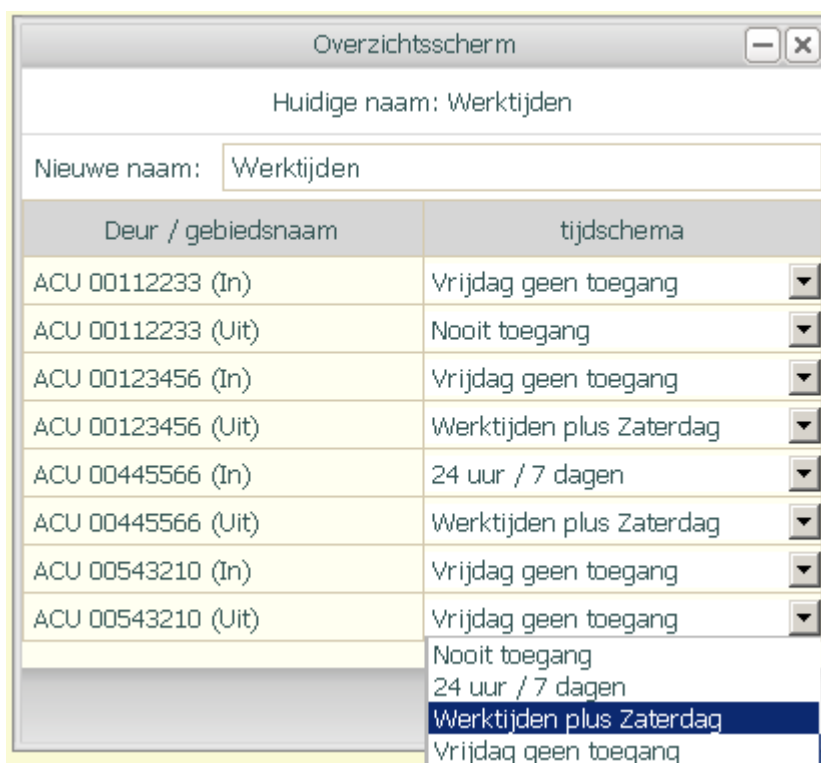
Overzichtsscherm

Huidige naam: Werktijden

Nieuwe naam: Werktijden

| Deur / gebiedsnaam | tijdschema |
|---|---|
| ACU 00112233 (In) | Vrijdag geen toegang |
| ACU 00112233 (Uit) | Nooit toegang |
| ACU 00123456 (In) | Vrijdag geen toegang |
| ACU 00123456 (Uit) | Werktijden plus Zaterdag |
| ACU 00445566 (In) | 24 uur / 7 dagen |
| ACU 00445566 (Uit) | Werktijden plus Zaterdag |
| ACU 00543210 (In) | Vrijdag geen toegang |
| ACU 00543210 (Uit) | Vrijdag geen toegang |

Nooit toegang
24 uur / 7 dagen
Werktijden plus Zaterdag
Vrijdag geen toegang